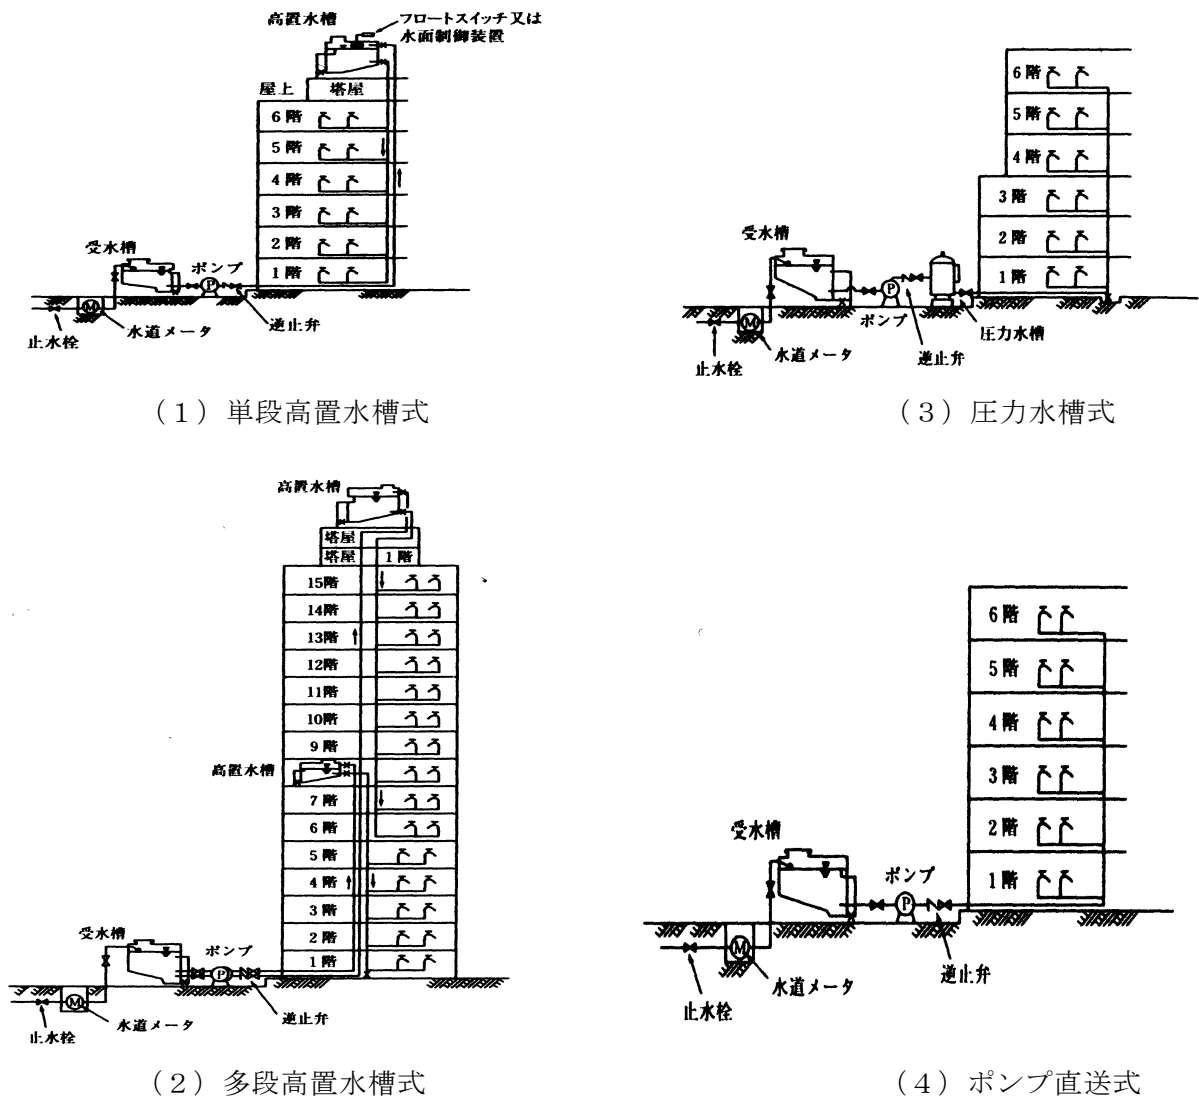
高置水槽
フロートスイッチ又は水面制御装置
屋上
塔屋
6階
5階
4階
3階
2階
1階
受水槽
ポンプ
止水栓
水道メータ
逆止弁

(1) 単段高置水槽式

6階
5階
4階
3階
2階
1階
受水槽
ポンプ
圧力水槽
止水栓
水道メータ
逆止弁

(3) 圧力水槽式

高置水槽
塔屋
塔屋
1階
15階
14階
13階
12階
11階
10階
9階
高置水槽
7階
6階
5階
4階
3階
2階
1階
受水槽
ポンプ
止水栓
水道メータ
逆止弁

(2) 多段高置水槽式

6階
5階
4階
3階
2階
1階
受水槽
ポンプ
止水栓
水道メータ
逆止弁

(4) ポンプ直送式